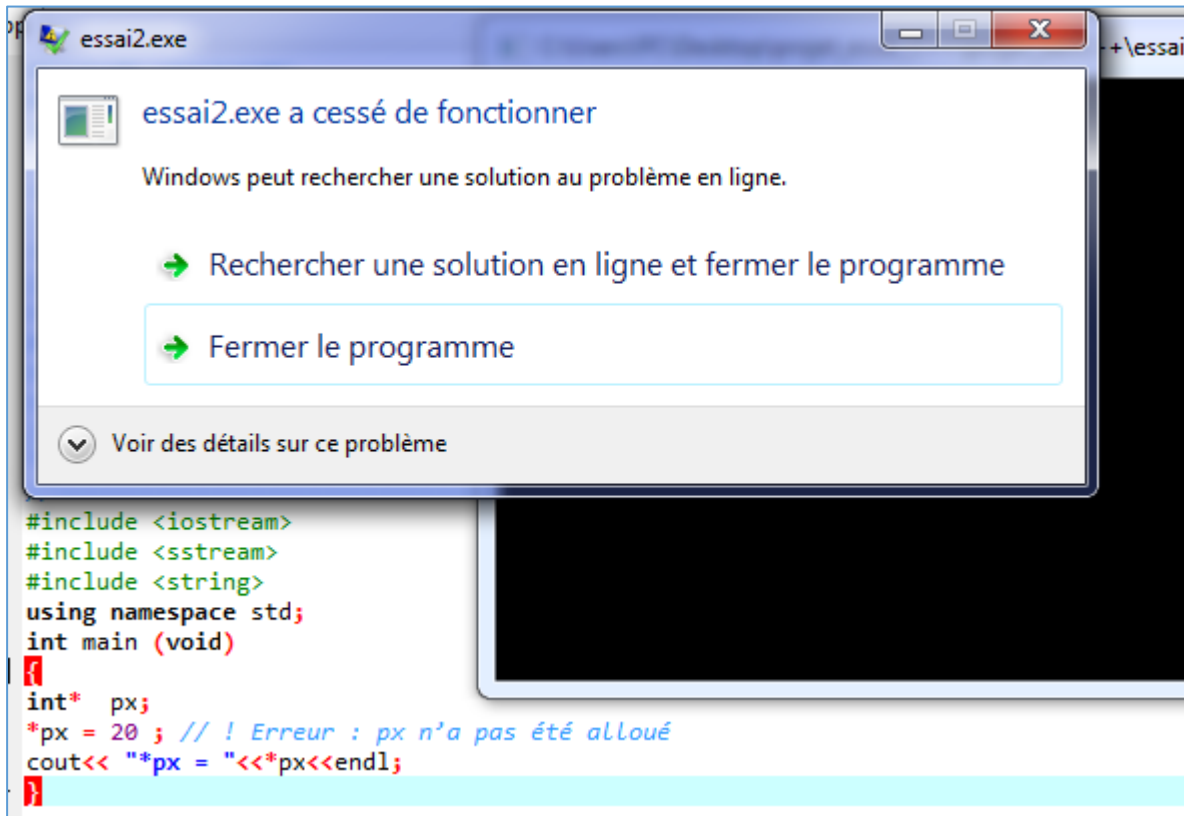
essai2.exe

essai2.exe a cessé de fonctionner

Windows peut rechercher une solution au problème en ligne.

Rechercher une solution en ligne et fermer le programme

Fermer le programme

Voir des détails sur ce problème

+\essai

#include <iostream>
#include <sstream>
#include <string>
using namespace std;
int main (void)
{
int* px;
*px = 20 ; // ! Erreur : px n'a pas été alloué
cout<< "*px = "<<*px<<endl;
}